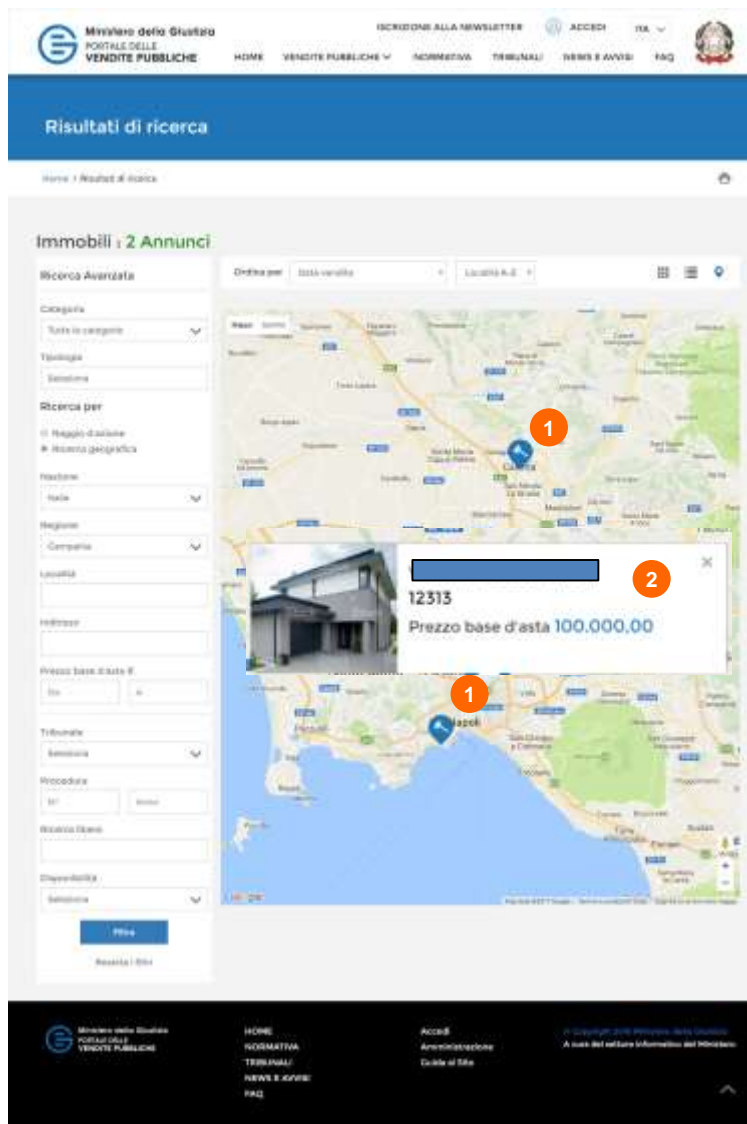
Ministero della Giustizia
PORTALE DELLE
VENDITE PUBBLICHE

ISCRIZIONE ALLA NEWSLETTER
ACCEDI
ITA

HOME
VENDITE PUBBLICHE
NORMATIVA
TRIBUNALI
NEWS E AVVISI
FAQ

Risultati di ricerca

Home / Risultati di ricerca

Immobili : 2 Annunci

Ricerca Avanzata

Categoria
Tutte le categorie
Tipologia
Seleziona

Ricerca per
Raggio d'azione
Ricerca geografica

Nazione
Italia
Regione
Campania
Località

Indirizzo

Prezzo base d'asta €
Da
A

Tribunale
Seleziona
Procedura
N°
Anno
Ricerca libera

Disponibilità
Seleziona

Filtra

Resetta i filtri

Ordina per
Data vendita
Località A-Z

Mappa
Satellite

1

Caserta

2

12313

Prezzo base d'asta 100.000,00

1

Napoli

Google

Ministero della Giustizia
PORTALE DELLE
VENDITE PUBBLICHE

HOME
NORMATIVA
TRIBUNALI
NEWS E AVVISI
FAQ

Accedi
Amministrazione
Guida al Sito

© Copyright 2018 Ministero della Giustizia
A cura del settore informatico del Ministero